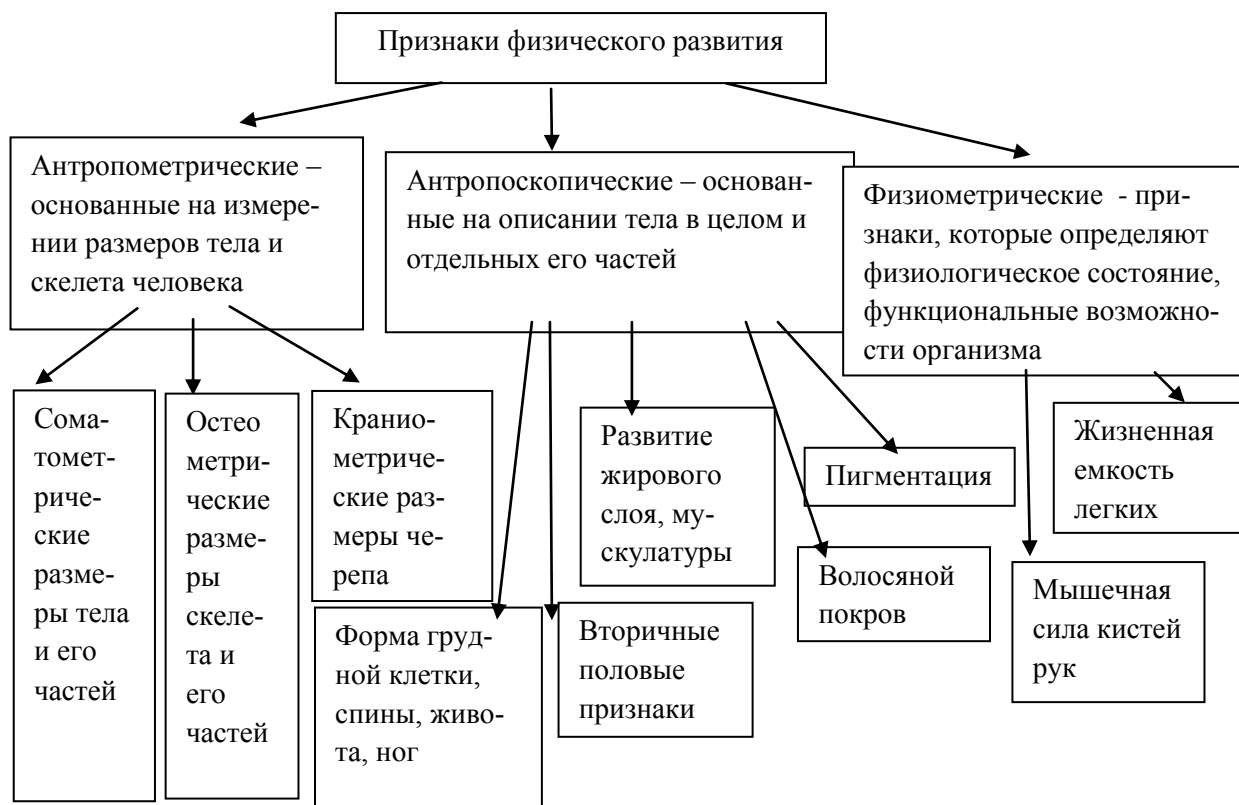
Признаки физического развития

Антропометрические – основанные на измерении размеров тела и скелета человека

Антропоскопические – основанные на описании тела в целом и отдельных его частей

Физиометрические - признаки, которые определяют физиологическое состояние, функциональные возможности организма

Соматометрические размеры тела и его частей

Остео метрические размеры скелета и его частей

Краниометрические размеры черепа

Развитие жирового слоя, мускулатуры

Пигментация

Жизненная емкость легких

Форма грудной клетки, спины, живота, ног

Вторичные половые признаки

Волосяной покров

Мышечная сила кистей рук